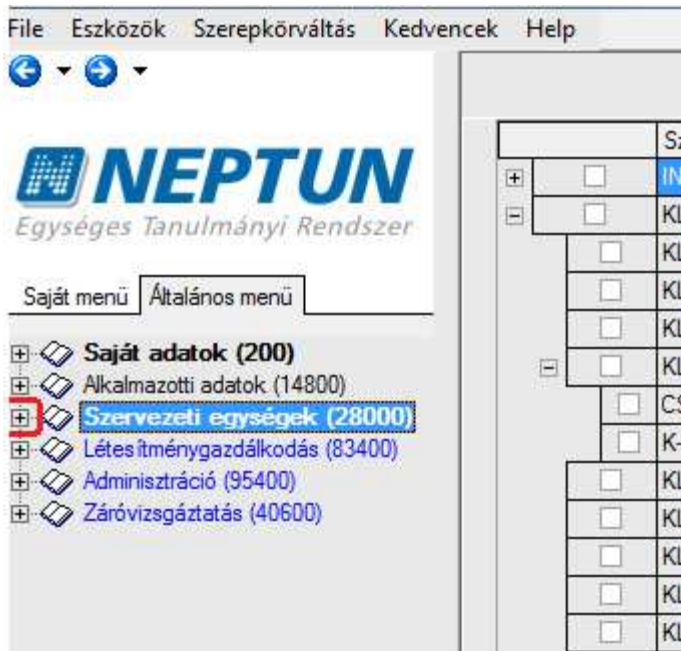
File Eszközök Szerepkörváltás Kedvencek Help

NEPTUN
Egységes Tanulmányi Rendszer

Saját menü Általános menü

Saját adatok (200)
Alkalmazotti adatok (14800)
Szervezeti egységek (28000)
Létesítménygazdálkodás (83400)
Adminisztráció (95400)
Záróvizsgáztatás (40600)

Sz
IN
KI
KI
KI
KI
KI
CS
K-
KI
KI
KI
KI
KI